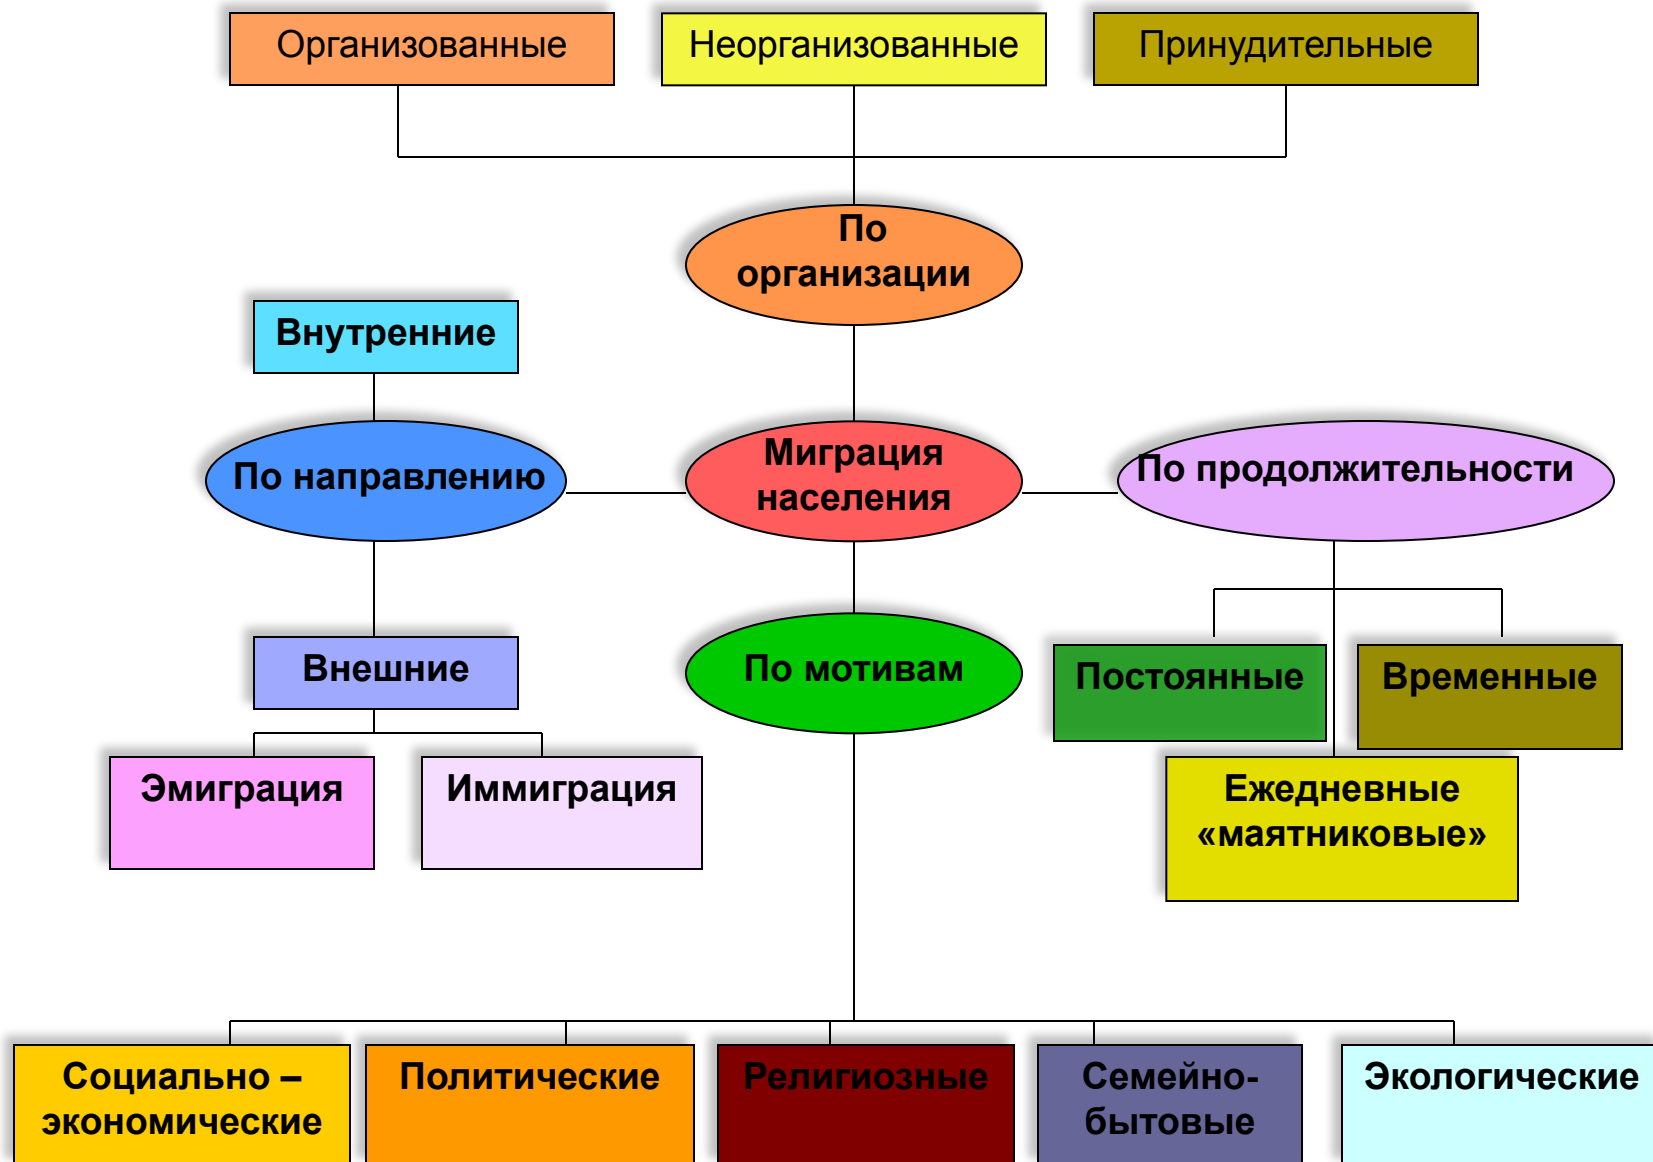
Организованные

Неорганизованные

Принудительные

По организации

Внутренние

По направлению

Миграция населения

По продолжительности

Внешние

По мотивам

Постоянные

Временные

Эмиграция

Иммиграция

Ежедневные «маятниковые»

Социально – экономические

Политические

Религиозные

Семейно-бытовые

Экологические